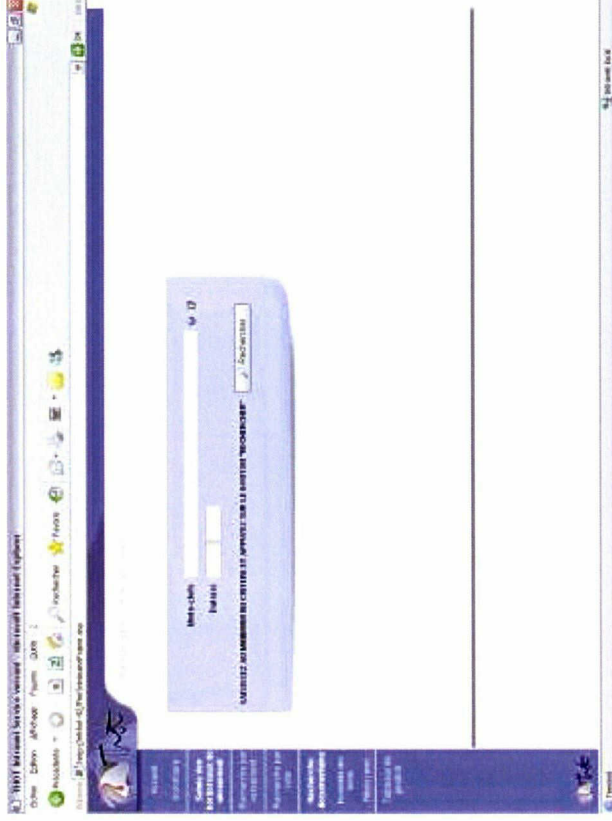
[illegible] Intranet Service version - Microsoft Internet Explorer

Fichier Edition Affichage Favoris Outils ?

Précédente Rechercher Favoris

Adresse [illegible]

Accueil

Mots-clefs

Par lots

SAISISSEZ UN NUMÉRO OU CRITÈRE ET APPUYEZ SUR LE BOUTON "RECHERCHE"

Rechercher

Terminé

Intranet local